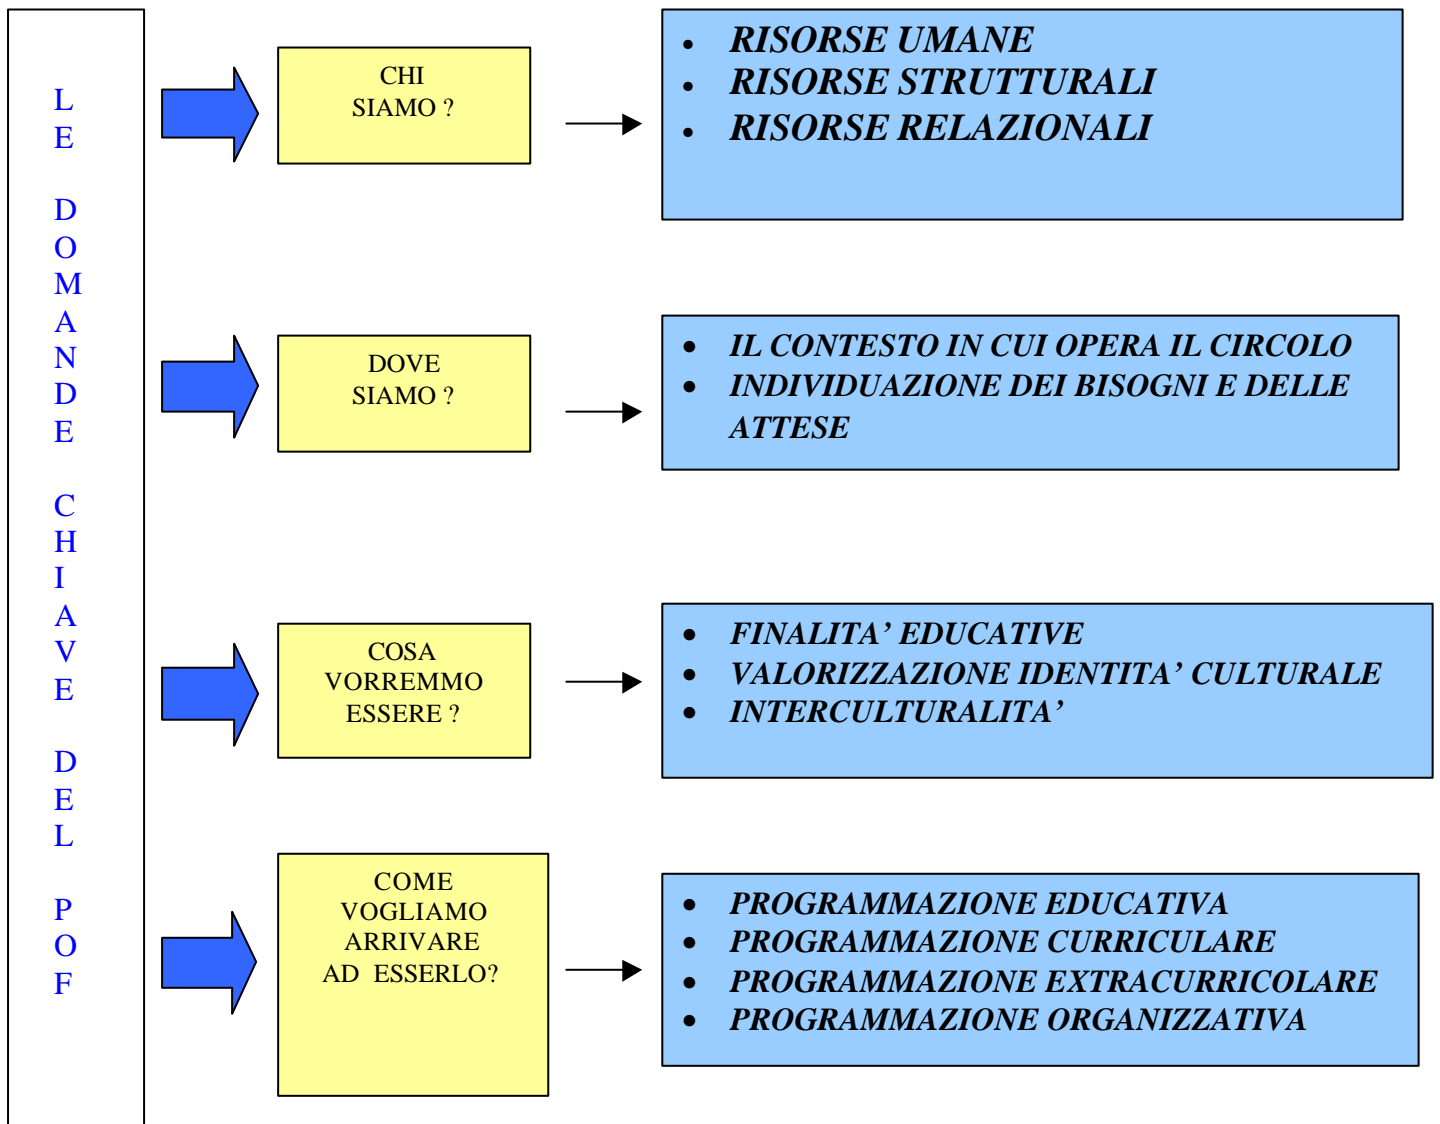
LE DOMANDE CHIAVE DEL POF

CHI SIAMO ?

- RISORSE UMANE
- RISORSE STRUTTURALI
- RISORSE RELAZIONALI

DOVE SIAMO ?

- IL CONTESTO IN CUI OPERA IL CIRCOLO
- INDIVIDUAZIONE DEI BISOGNI E DELLE ATTESE

COSA VORREMMO ESSERE ?

- FINALITA' EDUCATIVE
- VALORIZZAZIONE IDENTITA' CULTURALE
- INTERCULTURALITA'

COME VOGLIAMO ARRIVARE AD ESSERLO?

- PROGRAMMAZIONE EDUCATIVA
- PROGRAMMAZIONE CURRICULARE
- PROGRAMMAZIONE EXTRACURRICOLARE
- PROGRAMMAZIONE ORGANIZZATIVA